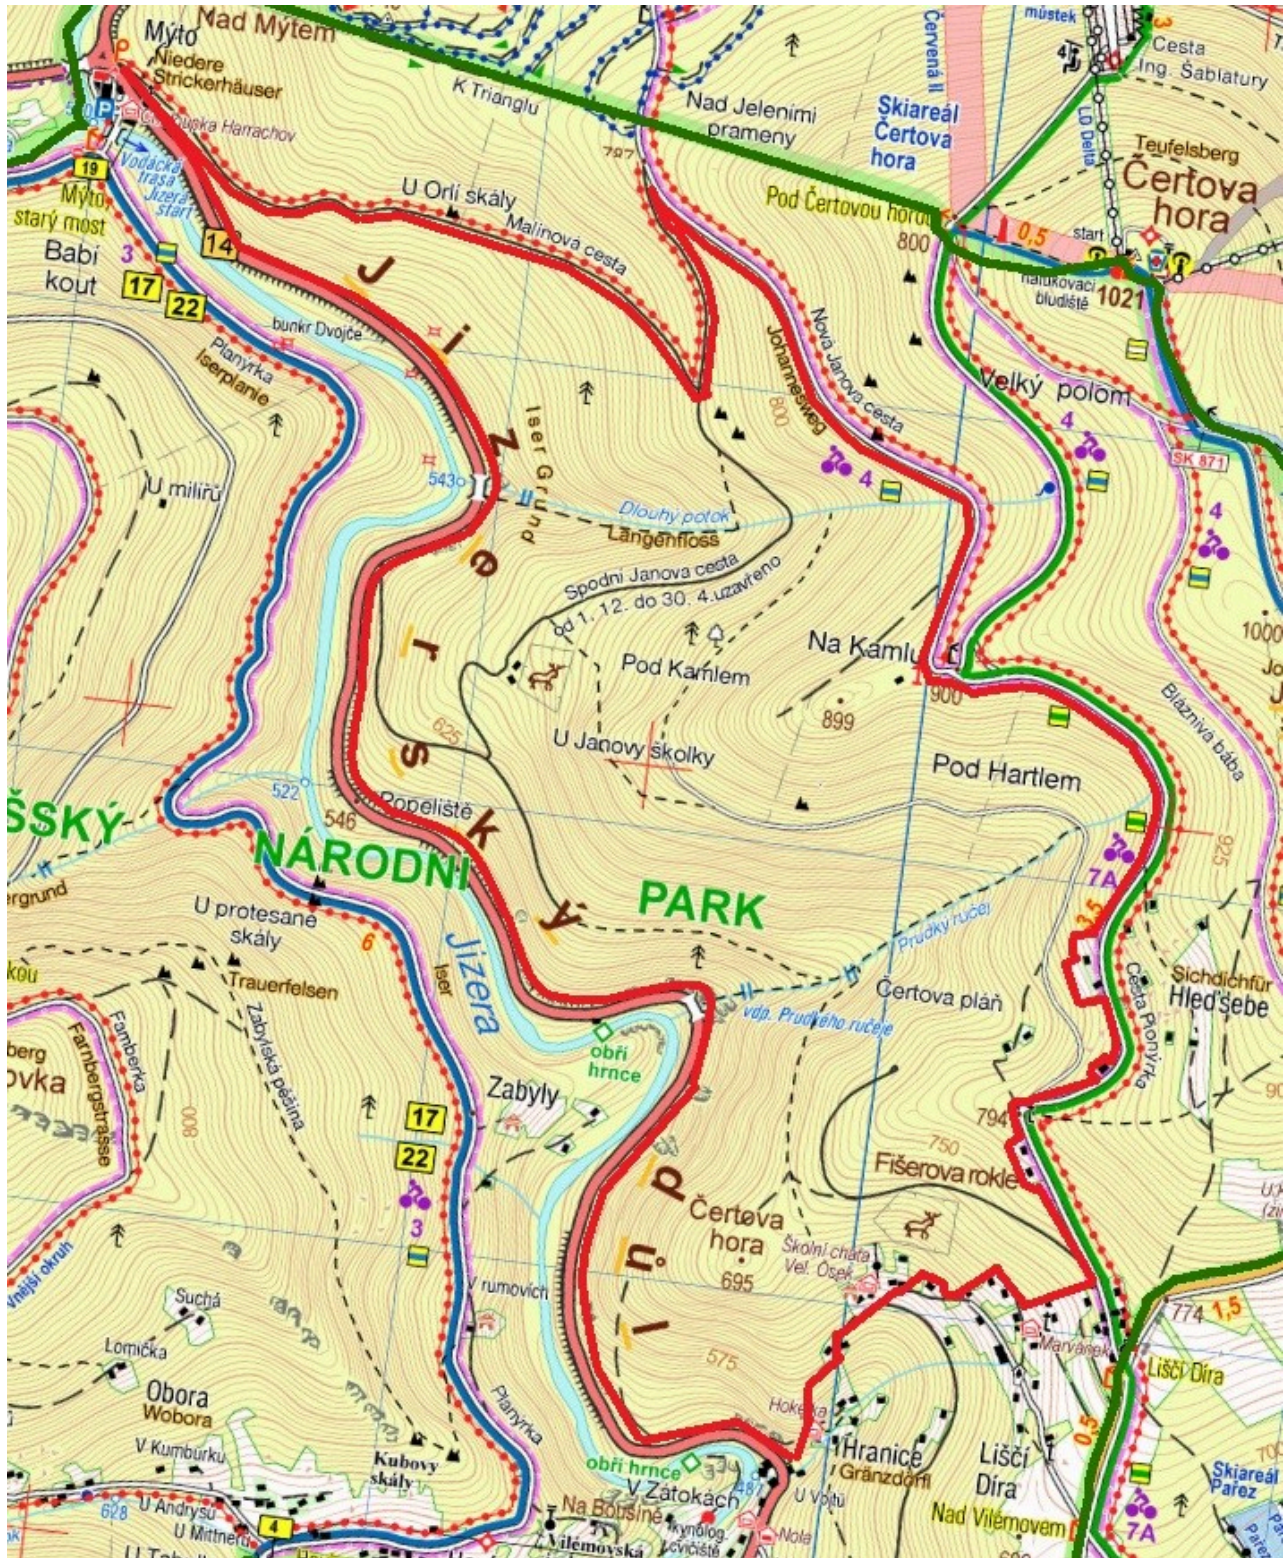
Mýto
Nad Mýtem
Niedere Strickerhäuser
Huška Harrachov
Vodácká trasa Jizera start
19
Mýto starý most
3
Babí kout
14
17
22
K Trianglu
Nad Jeleními prameny
Skiareál Čertova hora
Červená II
můstek
Cesta Ing. Šablatury
Teufelsberg
Čertova hora
Pod Čertovou horou
800
0,5
start
1021
bludiště
U Orlí skály
Malinová cesta
bunkr Dvojče
Planýrka
Iserplanie
U milířů
Jizerský důl
Iser Grund
543
Dlouhý potok
Langenfloss
Nová Janova cesta
Johannesweg
800
4
Velký polom
4
SK 871
4
Spodní Janova cesta
od 1. 12. do 30. 4. uzavřeno
Na Kamlu
900
Pod Kamlem
899
U Janovy školky
625
1000
Bláznivá bába
Pod Hartlem
925
7A
ŠSKÝ
NÁRODNÍ
PARK
522
546
Popeliště
U protesané skály
Trauerfelsen
6
Jizera
Iser
Prudký ručej
vdp. Prudkého ručeje
Čertova pláň
Šichdichfür
Hleďsebe
Cesta Prorýrka
3,5
Zabylská pěšina
Famberka
Farnbergstrasse
obří hrnce
Zabyly
17
22
3
794
750
Fišerova rokle
Čertova hora
695
Školní chata Vel. Osek
575
Vnější okruh
Suchá
Lomička
Obora
Wobora
V rumovich
Planýrka
Kubovy skály
V Kumburku
U Andrysů
U Mittnerů
4
628
obří hrnce
V Zátokách
Na Bobšíně
Vilémovská
Hokejka
Hranice
Gränzdorf
U Vojtů
Nola
Lišči Díra
Nad Vilémovem
Marvánek
774
1,5
Lišči Díra
0,5
7A
Skiareál Pařez